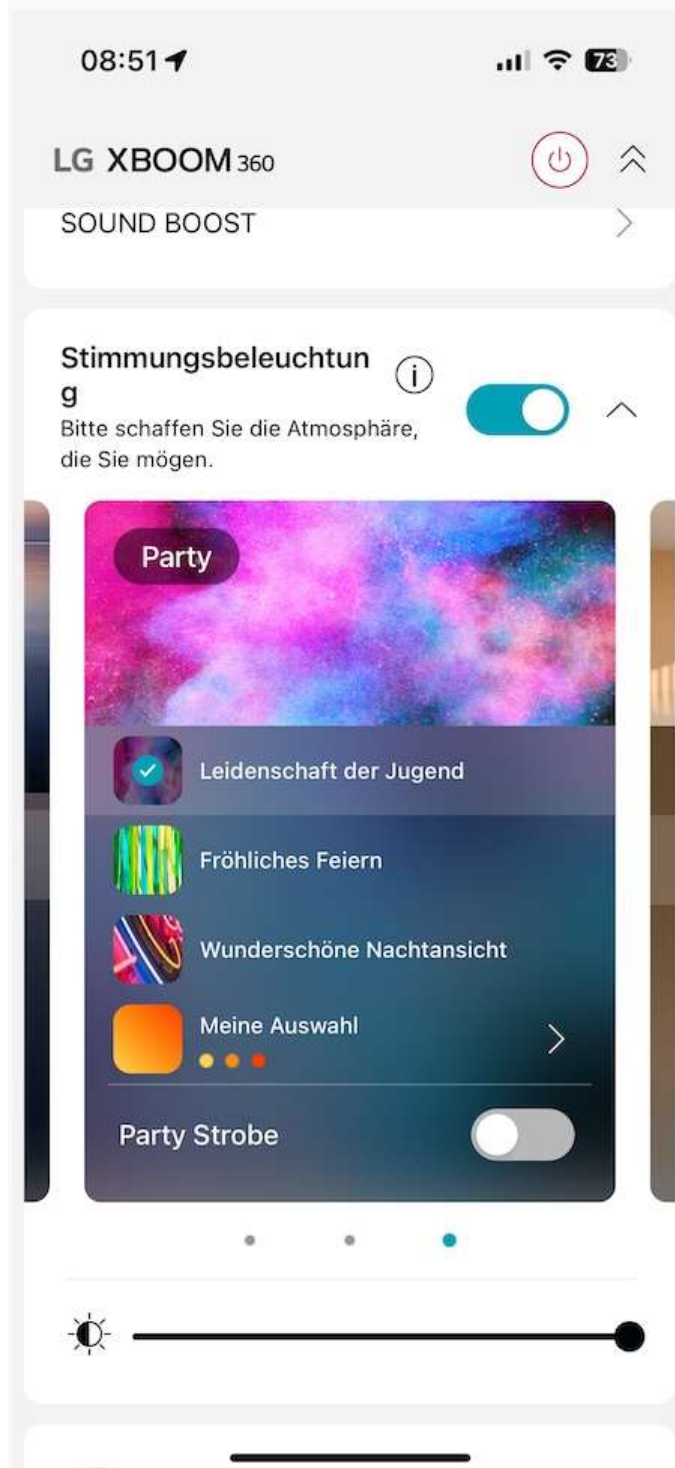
08:51

73

LG XBOOM 360

SOUND BOOST

Stimmungsbeleuchtun g
Bitte schaffen Sie die Atmosphäre, die Sie mögen.

Party

Leidenschaft der Jugend

Fröhliches Feiern

Wunderschöne Nachtansicht

Meine Auswahl

Party Strobe